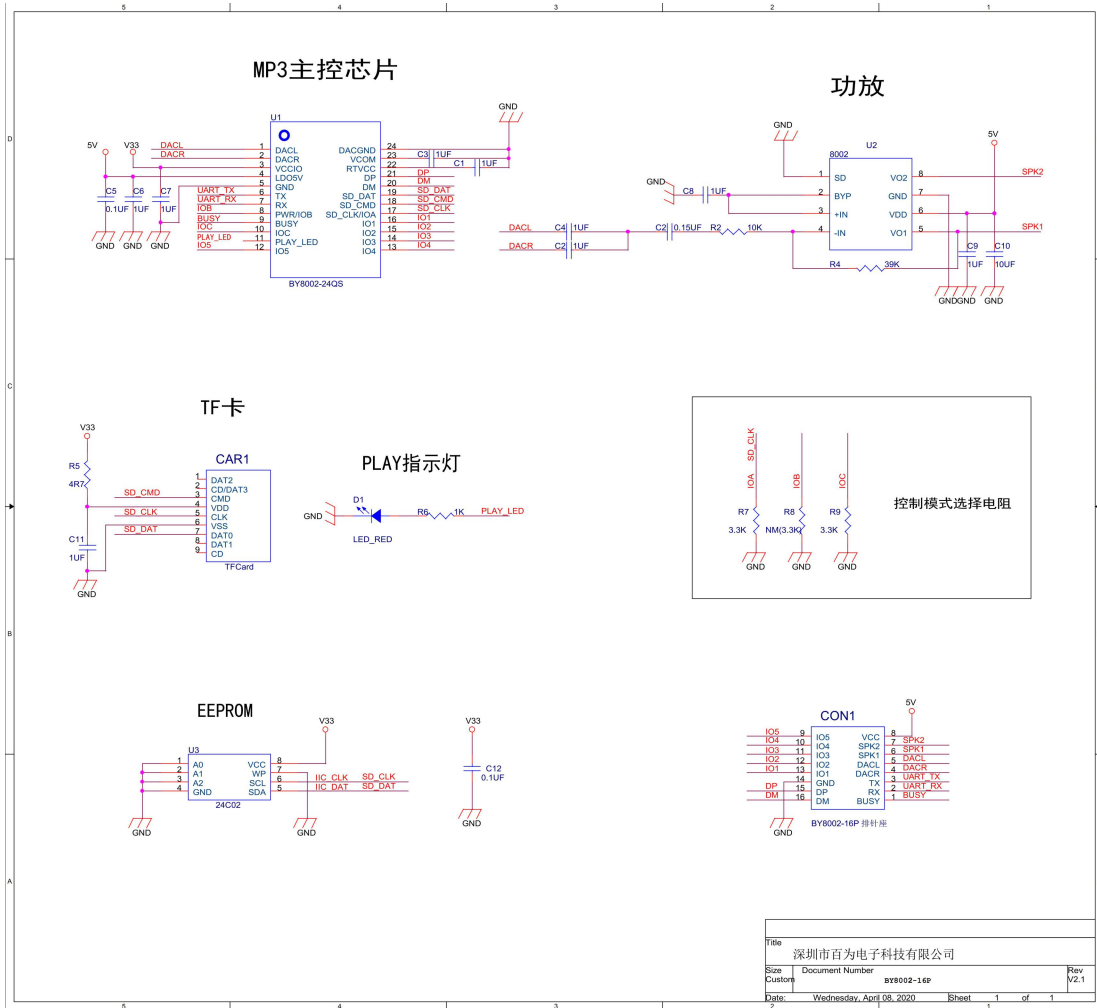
5 4 3 2 1

D

MP3主控芯片

U1

5V V33

DACL
DACR

C5 0.1UF C6 1UF C7 1UF

GND GND GND

UART_TX
UART_RX
IOB
BUSY
IOC
PLAY_LED
IO5

1 DACL
2 DACR
3 VCCIO
4 LDO5V
5 GND
6 TX
7 RX
8 PWR/IOB
9 BUSY
10 IOC
11 PLAY_LED
12 IO5

DACGND 24
VCOM 23
RTVCC 22
DP 21
DM 20
SD_DAT 19
SD_CMD 18
SD_CLK/IOA 17
IO1 16
IO2 15
IO3 14
IO4 13

BY8002-24QS

C3 1UF
C1 1UF

GND

DP
DM
SD_DAT
SD_CMD
SD_CLK
IO1
IO2
IO3
IO4

功放

GND

8002 U2

1 SD VO2 8
2 BYP GND 7
3 +IN VDD 6
4 -IN VO1 5

5V

SPK2
SPK1

GND C8 1UF

DACL C4 1UF
DACR C2 1UF

C2 0.15UF R2 10K

R4 39K

C9 1UF C10 10UF

GNDGND GND GND

C

TF卡

V33

R5 4R7

C11 1UF

GND

SD_CMD
SD_CLK
SD_DAT

CAR1

1 DAT2
2 CD/DAT3
3 CMD
4 VDD
5 CLK
6 VSS
7 DAT0
8 DAT1
9 CD

TFCard

PLAY指示灯

GND D1 LED_RED R6 1K PLAY_LED

SD_CLK IOA IOB IOC

R7 3.3K R8 NM(3.3K) R9 3.3K

GND GND GND

控制模式选择电阻

B

EEPROM

V33

U3

1 A0
2 A1
3 A2
4 GND

VCC 8
WP 7
SCL 6
SDA 5

24C02

IIC_CLK SD_CLK
IIC_DAT SD_DAT

GND GND

V33

C12 0.1UF

GND

CON1

5V

IO5 9 IO5
IO4 10 IO4
IO3 11 IO3
IO2 12 IO2
IO1 13 IO1
14 GND
DP 15 DP
DM 16 DM

VCC 8
SPK2 7 SPK2
SPK1 6 SPK1
DACL 5 DACL
DACR 4 DACR
TX 3 UART_TX
RX 2 UART_RX
BUSY 1 BUSY

GND

BY8002-16P 排针座

A

Title
深圳市百为电子科技有限公司

Size Custom | Document Number BY8002-16P | Rev V2.1

Date: Wednesday, April 08, 2020 | Sheet 1 of 1

5 4 3 2 1